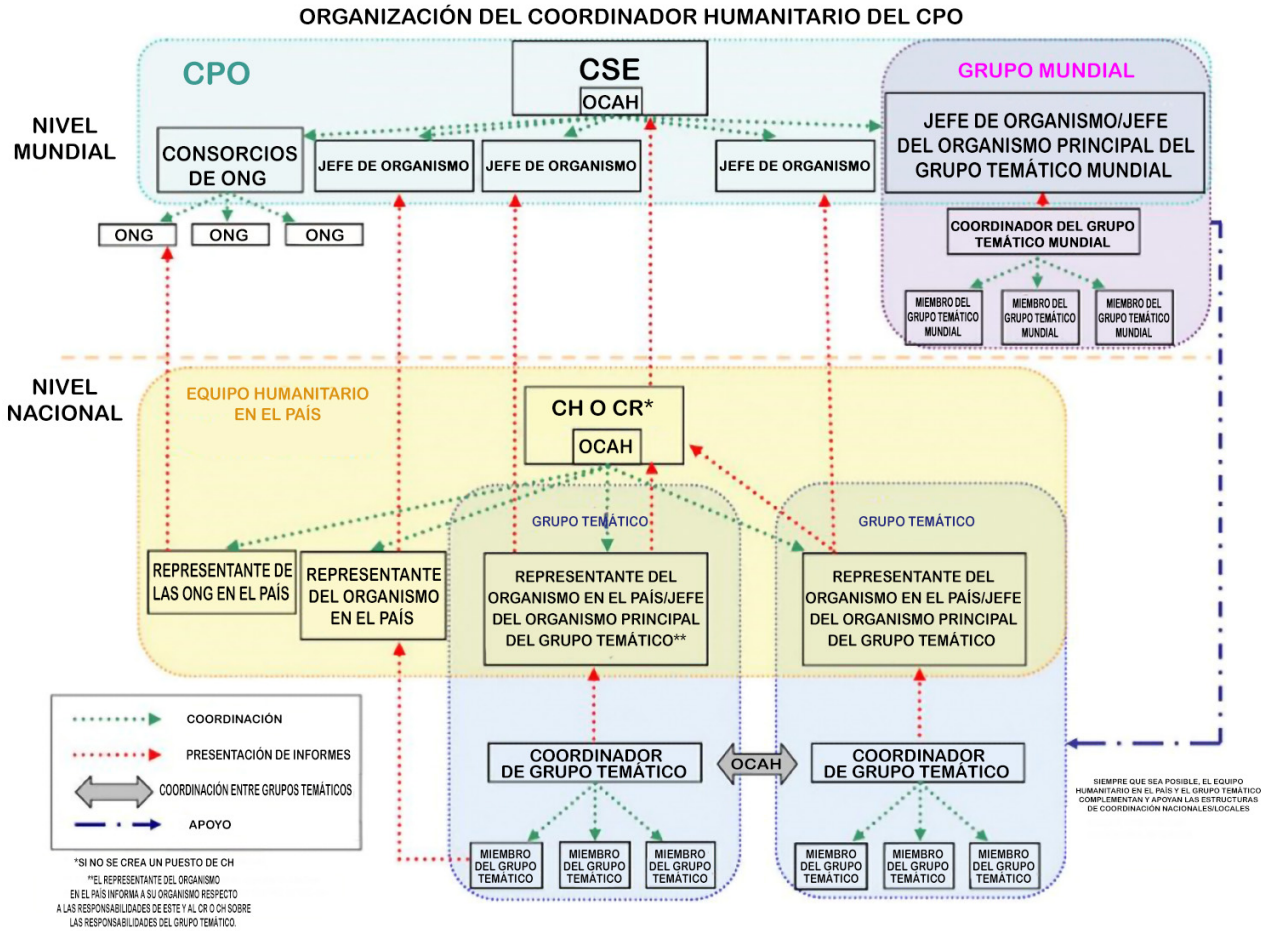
ORGANIZACIÓN DEL COORDINADOR HUMANITARIO DEL CPO

CPO

CSE

OCAH

GRUPO MUNDIAL

NIVEL MUNDIAL

CONSORCIOS DE ONG

JEFE DE ORGANISMO

JEFE DE ORGANISMO

JEFE DE ORGANISMO

JEFE DE ORGANISMO/JEFE DEL ORGANISMO PRINCIPAL DEL GRUPO TEMÁTICO MUNDIAL

ONG

ONG

ONG

COORDINADOR DEL GRUPO TEMÁTICO MUNDIAL

MIEMBRO DEL GRUPO TEMÁTICO MUNDIAL

MIEMBRO DEL GRUPO TEMÁTICO MUNDIAL

MIEMBRO DEL GRUPO TEMÁTICO MUNDIAL

NIVEL NACIONAL

EQUIPO HUMANITARIO EN EL PAÍS

CH O CR*

OCAH

GRUPO TEMÁTICO

GRUPO TEMÁTICO

REPRESENTANTE DE LAS ONG EN EL PAÍS

REPRESENTANTE DEL ORGANISMO EN EL PAÍS

REPRESENTANTE DEL ORGANISMO EN EL PAÍS/JEFE DEL ORGANISMO PRINCIPAL DEL GRUPO TEMÁTICO**

REPRESENTANTE DEL ORGANISMO EN EL PAÍS/JEFE DEL ORGANISMO PRINCIPAL DEL GRUPO TEMÁTICO

COORDINACIÓN

PRESENTACIÓN DE INFORMES

COORDINACIÓN ENTRE GRUPOS TEMÁTICOS

APOYO

COORDINADOR DE GRUPO TEMÁTICO

OCAH

COORDINADOR DE GRUPO TEMÁTICO

SIEMPRE QUE SEA POSIBLE, EL EQUIPO HUMANITARIO EN EL PAÍS Y EL GRUPO TEMÁTICO COMPLEMENTAN Y APOYAN LAS ESTRUCTURAS DE COORDINACIÓN NACIONALES/LOCALES

MIEMBRO DEL GRUPO TEMÁTICO

MIEMBRO DEL GRUPO TEMÁTICO

MIEMBRO DEL GRUPO TEMÁTICO

MIEMBRO DEL GRUPO TEMÁTICO

MIEMBRO DEL GRUPO TEMÁTICO

MIEMBRO DEL GRUPO TEMÁTICO

*SI NO SE CREA UN PUESTO DE CH

**EL REPRESENTANTE DEL ORGANISMO EN EL PAÍS INFORMA A SU ORGANISMO RESPECTO A LAS RESPONSABILIDADES DE ESTE Y AL CR O CH SOBRE LAS RESPONSABILIDADES DEL GRUPO TEMÁTICO.